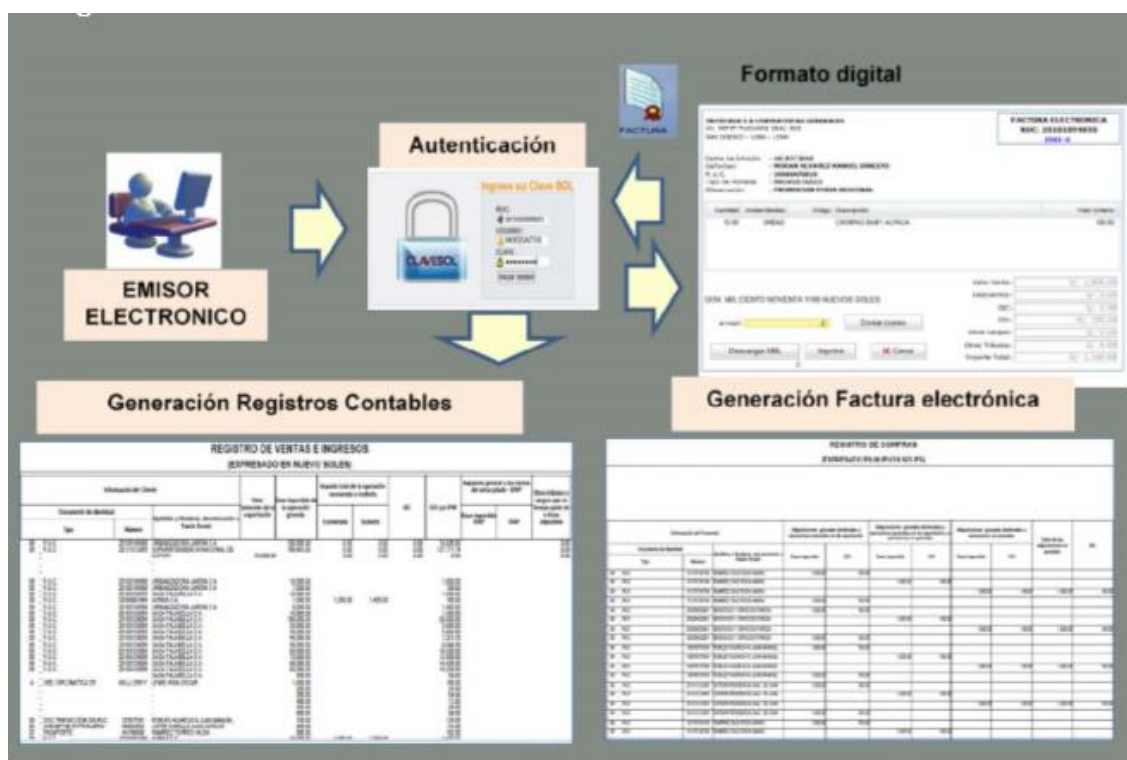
Formato digital

FACTURA

Autenticación

Ingrese su Clave SOL

RUC:

USUARIO:

CLAVE:

CLAVESOL

FACTURA ELECTRONICA

RUC: 20100

EMISOR ELECTRONICO

Descargar XML

Imprimir

Cerrar

Enviar correo

Generación Registros Contables

Generación Factura electrónica

REGISTRO DE VENTAS E INGRESOS

(EXPRESADO EN NUEVO SOLES)

REGISTRO DE COMPRAS